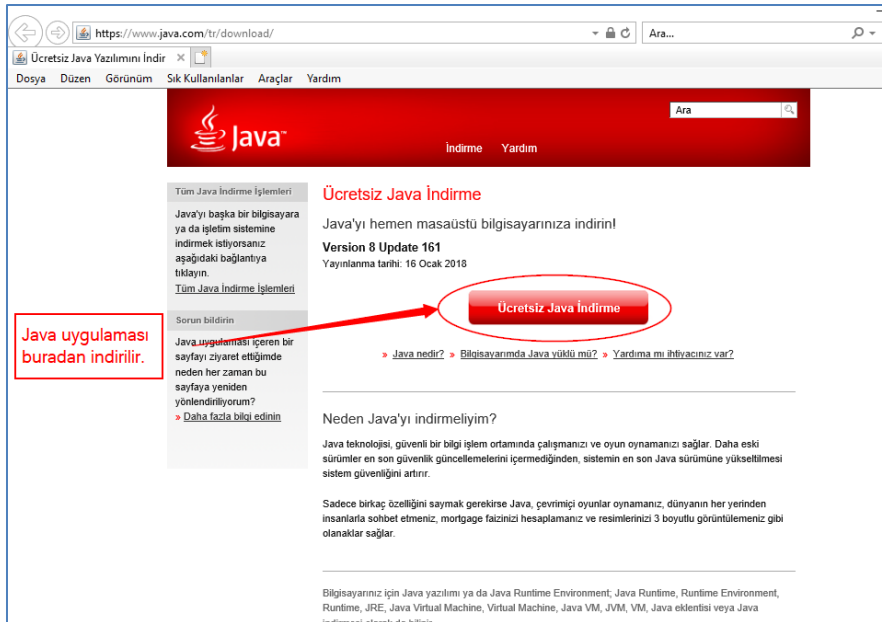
https://www.java.com/tr/download/

Ara...

Ücretsiz Java Yazılımını İndir ×

Dosya Düzen Görünüm Sık Kullanılanlar Araçlar Yardım

Java™

Ara

İndirme Yardım

Tüm Java İndirme İşlemleri

Java'yı başka bir bilgisayara ya da işletim sistemine indirmek istiyorsanız aşağıdaki bağlantıya tıklayın.
Tüm Java İndirme İşlemleri

Sorun bildirin

Java uygulaması içeren bir sayfayı ziyaret ettiğimde neden her zaman bu sayfaya yeniden yönlendiriliyorum?
» Daha fazla bilgi edinin

Java uygulaması buradan indirilir.

Ücretsiz Java İndirme

Java'yı hemen masaüstü bilgisayarınıza indirin!

Version 8 Update 161
Yayınlanma tarihi: 16 Ocak 2018

Ücretsiz Java İndirme

» Java nedir? » Bilgisayarımda Java yüklü mü? » Yardıma mı ihtiyacınız var?

Neden Java'yı indirmeliyim?

Java teknolojisi, güvenli bir bilgi işlem ortamında çalışmanızı ve oyun oynamanızı sağlar. Daha eski sürümler en son güvenlik güncellemelerini içermediğinden, sistemin en son Java sürümüne yükseltilmesi sistem güvenliğini artırır.

Sadece birkaç özelliğini saymak gerekirse Java, çevrimiçi oyunlar oynamanız, dünyanın her yerinden insanlarla sohbet etmeniz, mortgage faizinizi hesaplamanız ve resimlerinizi 3 boyutlu görüntülemeniz gibi olanaklar sağlar.

Bilgisayarınız için Java yazılımı ya da Java Runtime Environment; Java Runtime, Runtime Environment, Runtime, JRE, Java Virtual Machine, Virtual Machine, Java VM, JVM, VM, Java eklentisi veya Java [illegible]